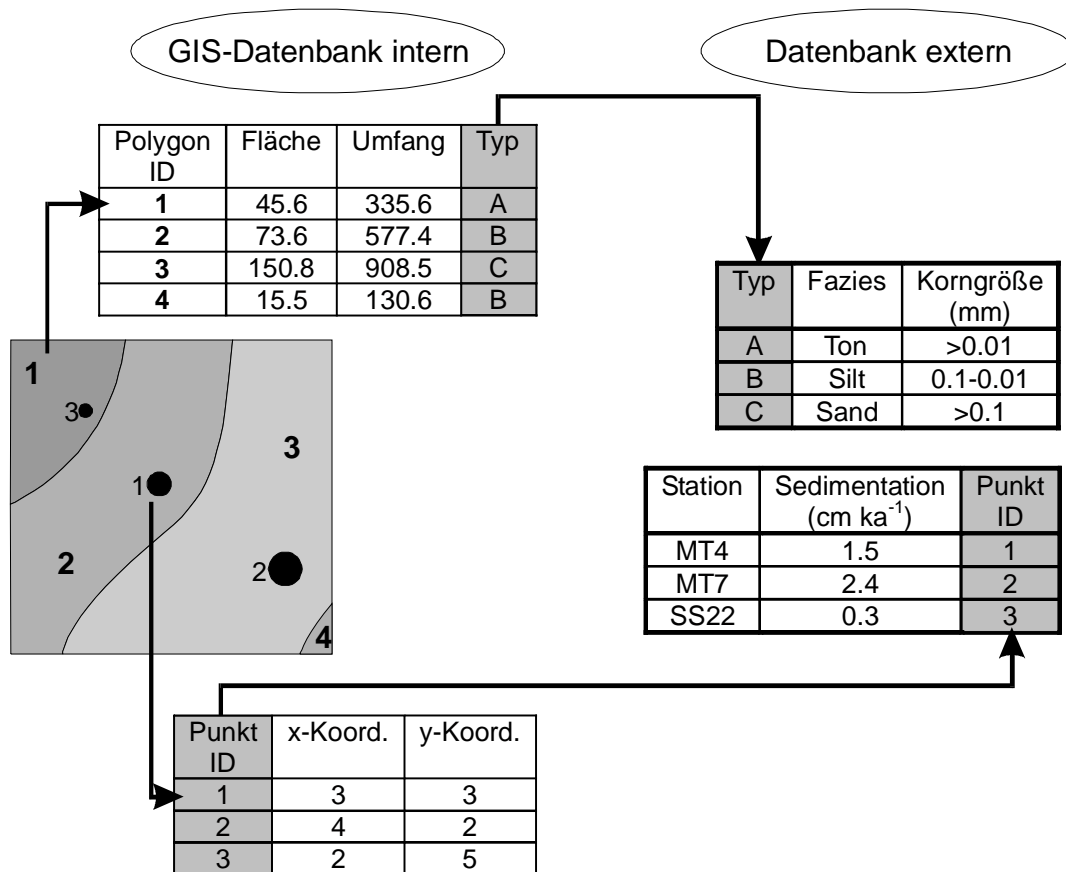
GIS-Datenbank intern

Datenbank extern

| Polygon ID | Fläche | Umfang | Typ |
|---|---|---|---|
| **1** | 45.6 | 335.6 | A |
| **2** | 73.6 | 577.4 | B |
| **3** | 150.8 | 908.5 | C |
| **4** | 15.5 | 130.6 | B |

| Typ | Fazies | Korngröße (mm) |
|---|---|---|
| A | Ton | >0.01 |
| B | Silt | 0.1-0.01 |
| C | Sand | >0.1 |

**1**

3

**3**

1

**2**

2

**4**

| Station | Sedimentation (cm ka$^{-1}$) | Punkt ID |
|---|---|---|
| MT4 | 1.5 | 1 |
| MT7 | 2.4 | 2 |
| SS22 | 0.3 | 3 |

| Punkt ID | x-Koord. | y-Koord. |
|---|---|---|
| 1 | 3 | 3 |
| 2 | 4 | 2 |
| 3 | 2 | 5 |